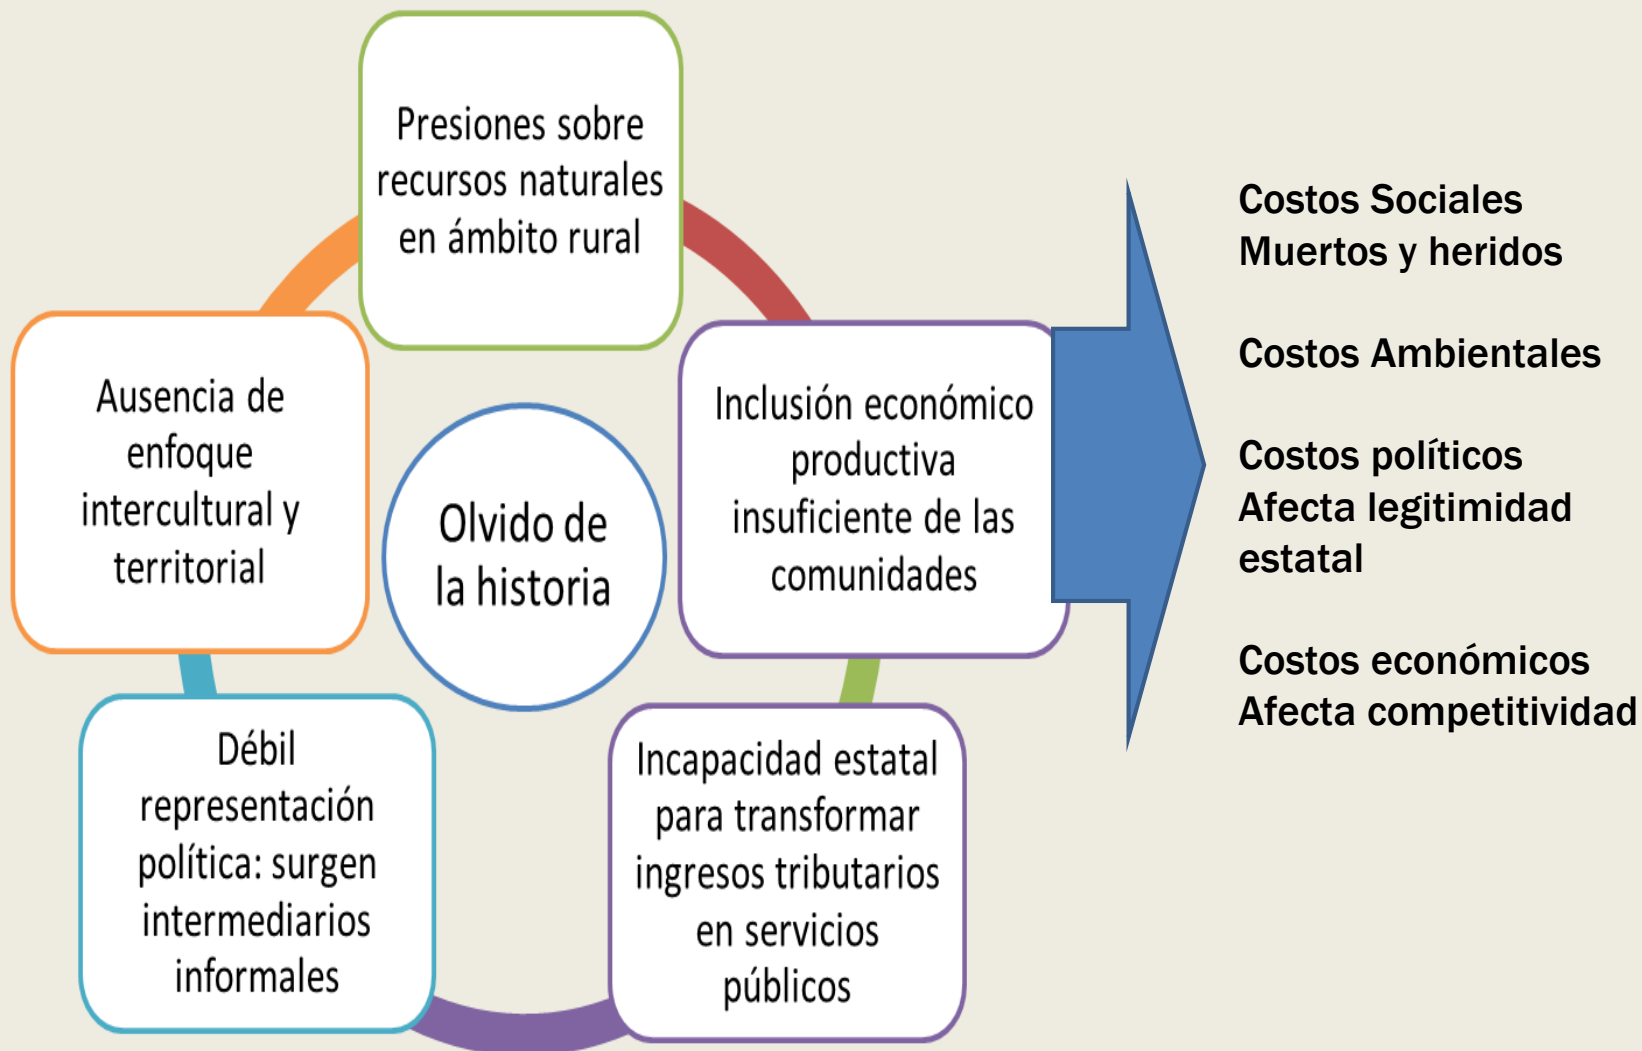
Presiones sobre recursos naturales en ámbito rural

Inclusión económico productiva insuficiente de las comunidades

Incapacidad estatal para transformar ingresos tributarios en servicios públicos

Débil representación política: surgen intermediarios informales

Ausencia de enfoque intercultural y territorial

Olvido de la historia

Costos Sociales
Muertos y heridos

Costos Ambientales

Costos políticos
Afecta legitimidad estatal

Costos económicos
Afecta competitividad